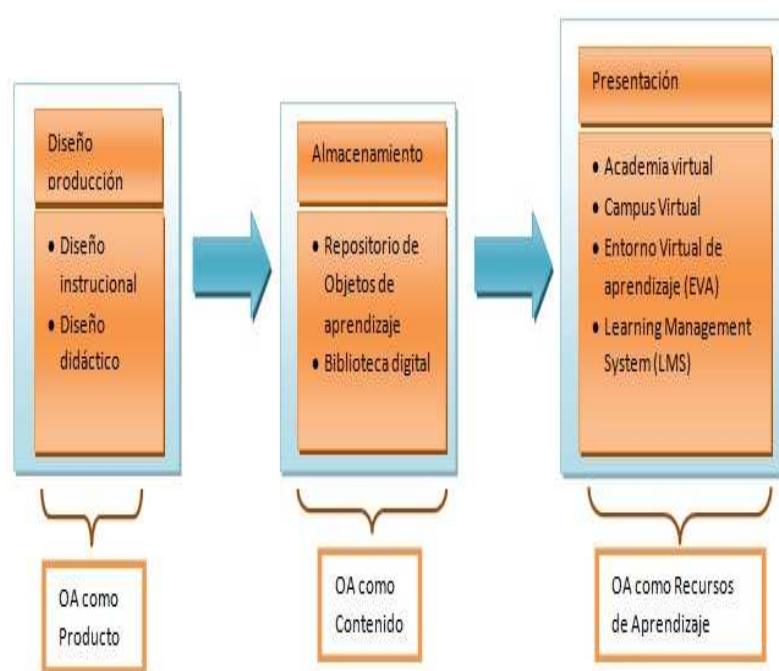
Diseño producción

• Diseño instrucional
• Diseño didáctico

OA como Producto

Almacenamiento

• Repositorio de Objetos de aprendizaje
• Biblioteca digital

OA como Contenido

Presentación

• Academia virtual
• Campus Virtual
• Entorno Virtual de aprendizaje (EVA)
• Learning Management System (LMS)

OA como Recursos de Aprendizaje